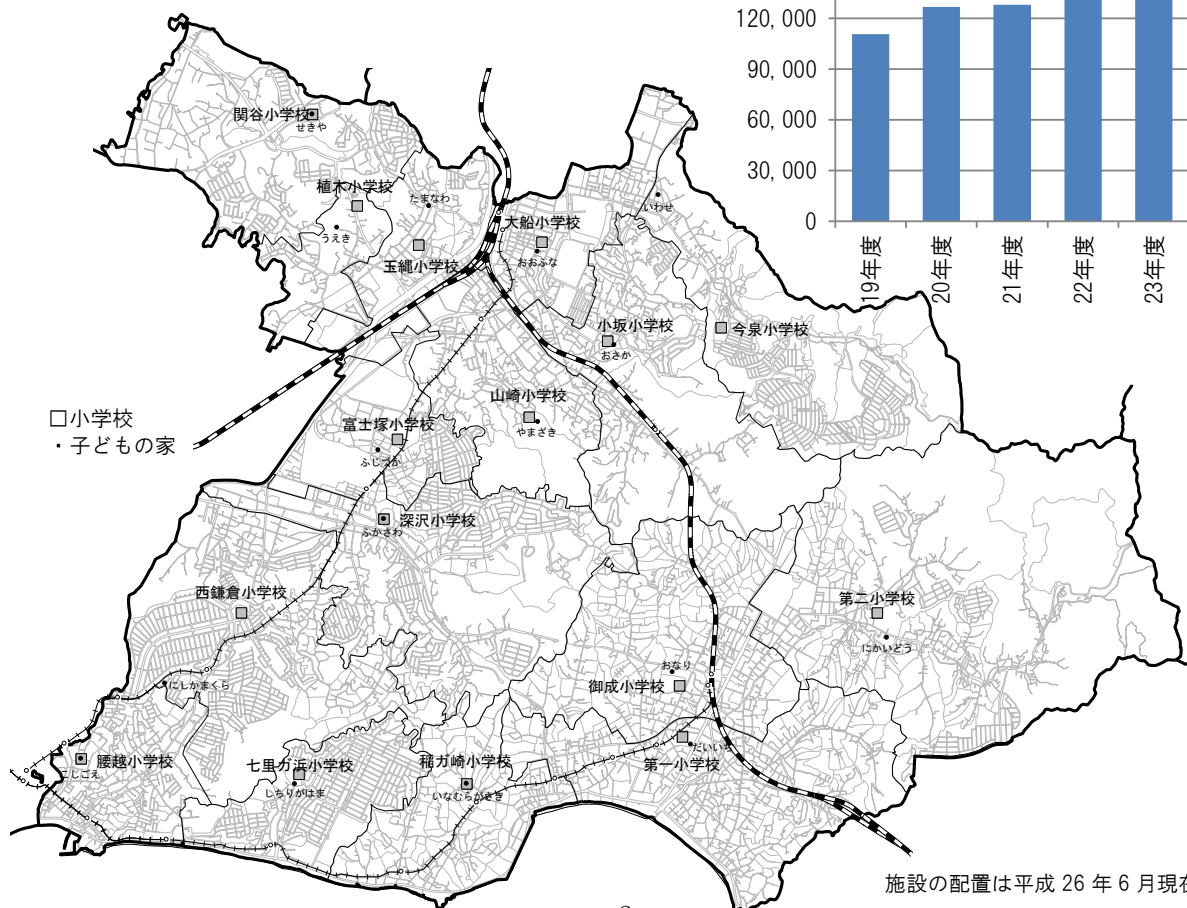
120,000
90,000
60,000
30,000
0
19年度
20年度
21年度
22年度
23年度

関谷小学校
せきや
植木小学校
たまなわ
うえき
玉縄小学校
大船小学校
おおふな
いわせ
小坂小学校
おさか
今泉小学校
山崎小学校
やまざき
□小学校
・子どもの家
富士塚小学校
ふじづか
深沢小学校
ふかさわ
西鎌倉小学校
第二小学校
にかいどう
おなり
御成小学校
にしかまくら
腰越小学校
こしごえ
七里ガ浜小学校
しちりがはま
稲ガ崎小学校
いなむらがさき
だいいち
第一小学校
施設の配置は平成 26 年 6 月現在